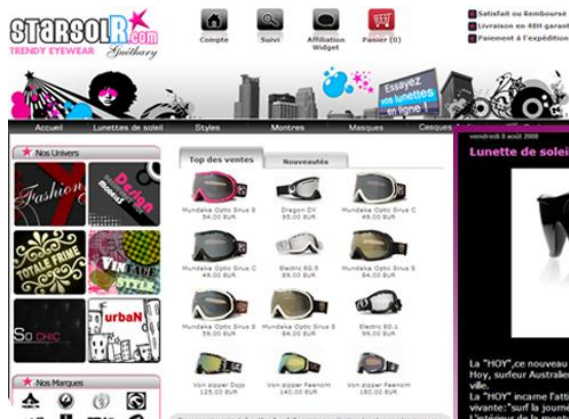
STARSOLR.com
TRENDY EYEWEAR
Guéthary

Compte
Suivi
Affiliation Widget
Panier (0)

Satisfait ou Remboursé
Livraison en 48H garant
Paiement à l'expédition

Essayez vos lunettes en ligne !

Accueil
Lunettes de soleil
Styles
Montres
Masques
Casques

Nos Univers

Fashion
Design moments
TOTALE FRIME
VINTAGE STYLE
So CHIC
urbaN

Nos Marques

Top des ventes
Nouveautés

Mundaka Optic Sirius S
54.00 EUR
Dragon DX
95.00 EUR
Mundaka Optic Sirius C
49.00 EUR

Mundaka Optic Sirius C
49.00 EUR
Electric EG.5
89.00 EUR
Mundaka Optic Sirius S
54.00 EUR

Mundaka Optic Sirius S
59.00 EUR
Mundaka Optic Sirius S
84.00 EUR
Electric EG.1
99.00 EUR

Von zipper Dojo
125.00 EUR
Von zipper Feenom
140.00 EUR
Von zipper Feenom
160.00 EUR

vendredi 8 août 2008

Lunette de solei

La "HOY",ce nouveau
Hoy, surfeur Australie
ville.
La "HOY" incarne l'atti
vivante:"surf la journe
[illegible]